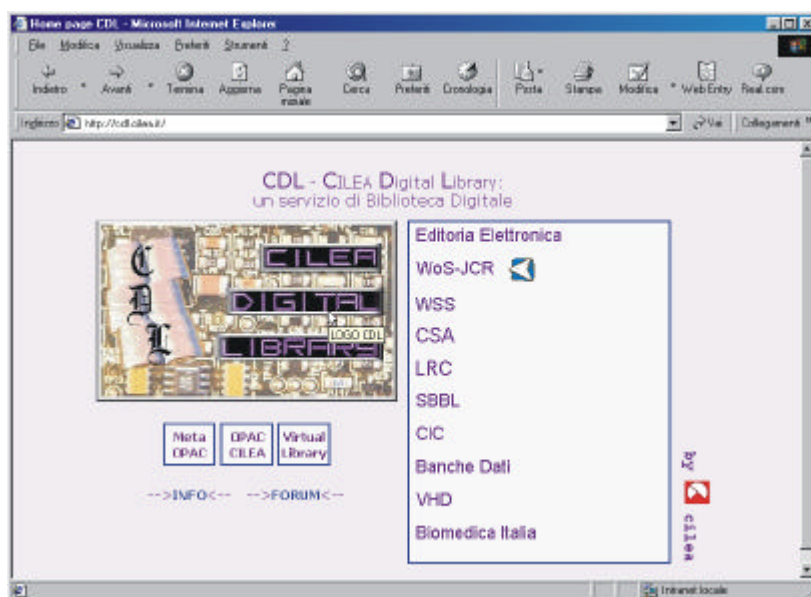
Home page CDL - Microsoft Internet Explorer

File Modifica Visualizza Preferiti Strumenti ?

Indietro Avanti Termina Aggiorna Pagina iniziale Cerca Preferiti Cronologia Posta Stampa Modifica Web Entry Real.com

Indirizzo http://cdl.cilea.it/ Vai Collegamenti

CDL - CILEA Digital Library:
un servizio di Biblioteca Digitale

CDL

CILEA DIGITAL LIBRARY

LOGO CDL

Editoria Elettronica

WoS-JCR

WSS

CSA

LRC

SBBL

CIC

Banche Dati

VHD

Biomedica Italia

Meta OPAC

OPAC CILEA

Virtual Library

-->INFO<-- -->FORUM<--

by cilea

Intranet locale